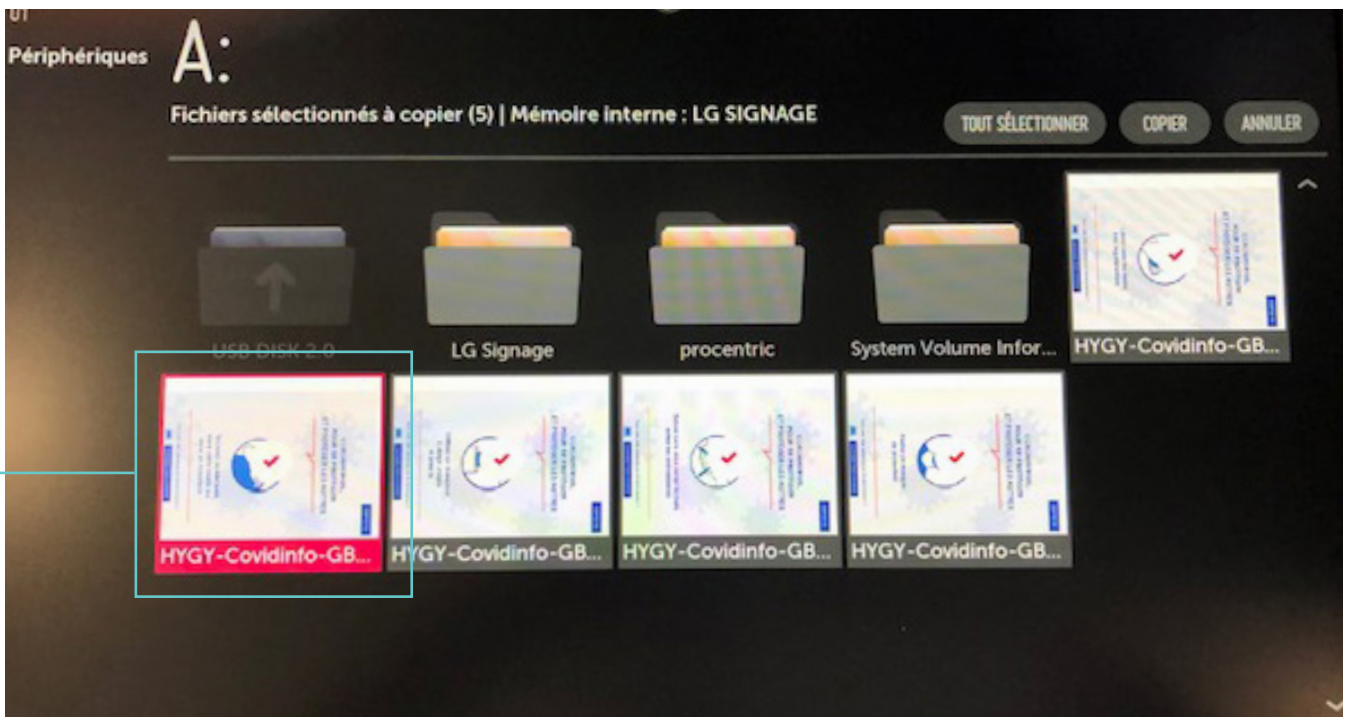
01
Périphériques
A:

Fichiers sélectionnés à copier (5) | Mémoire interne : LG SIGNAGE

TOUT SÉLECTIONNER
COPIER
ANNULER

USB DISK 2.0
LG Signage
procentric
System Volume Infor...
HYGY-Covidinfo-GB...
HYGY-Covidinfo-GB...
HYGY-Covidinfo-GB...
HYGY-Covidinfo-GB...
HYGY-Covidinfo-GB...